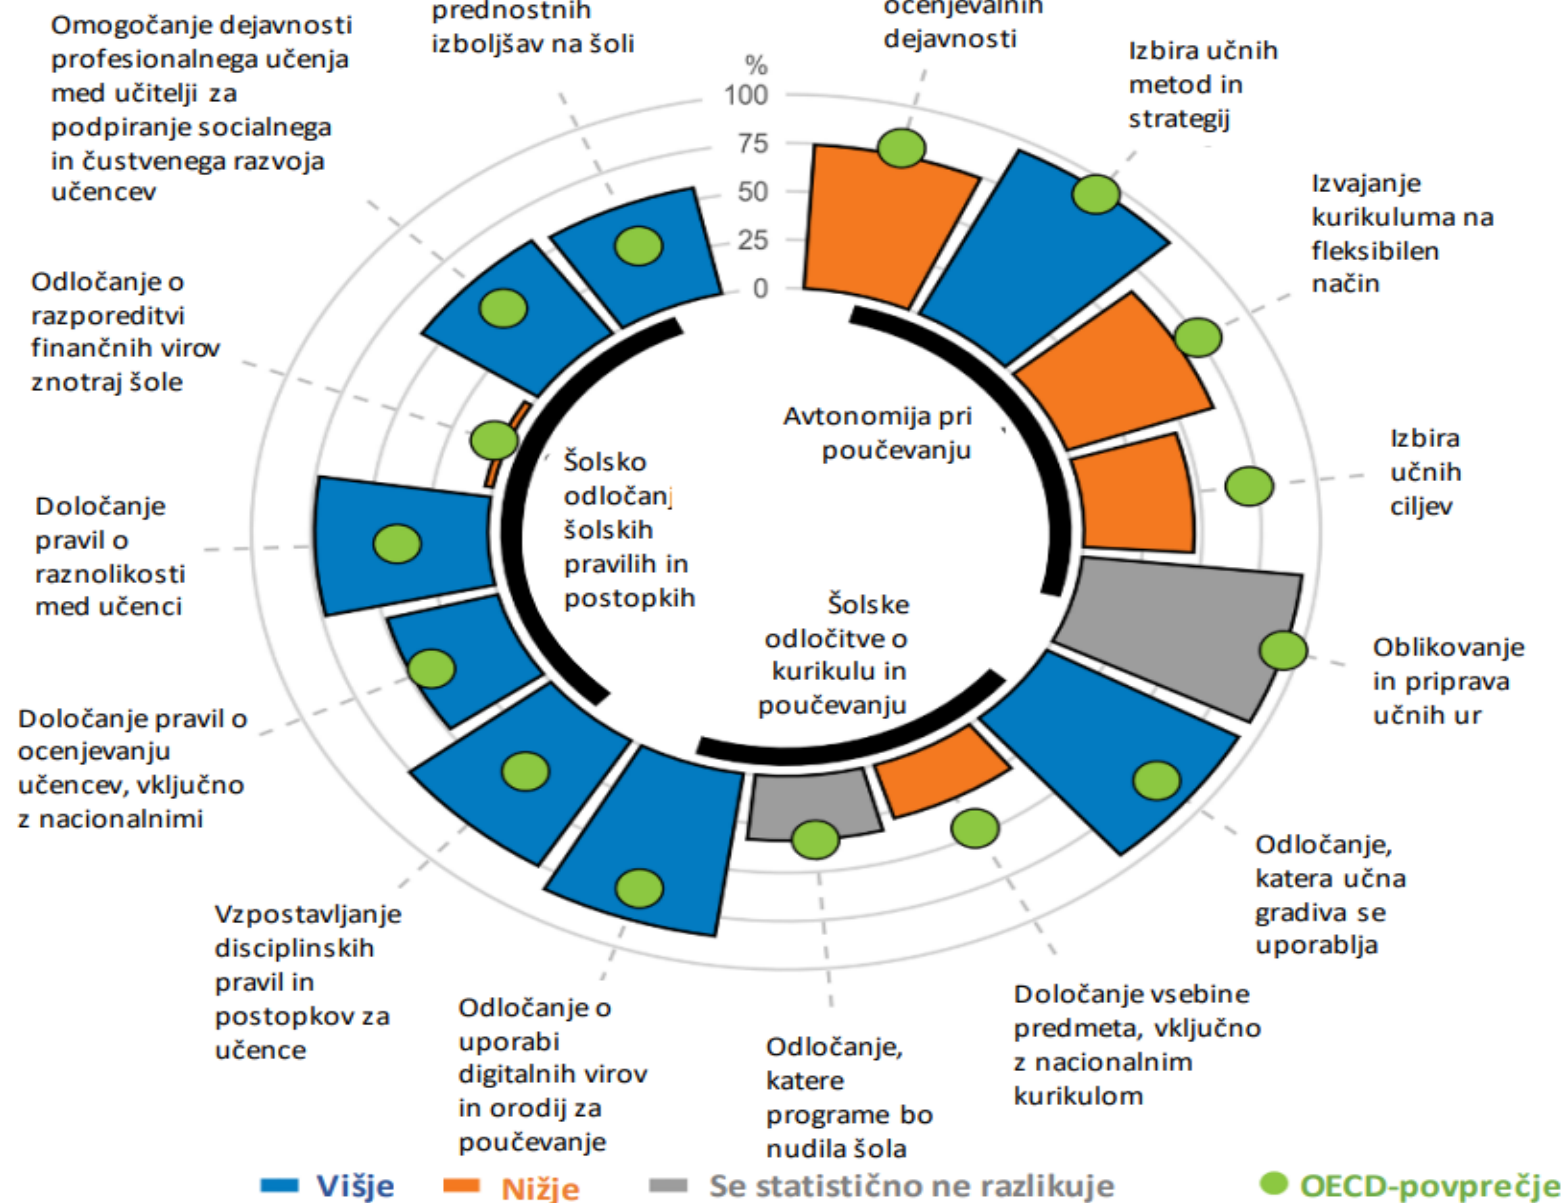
Omogočanje dejavnosti profesionalnega učenja med učitelji za podpiranje socialnega in čustvenega razvoja učencev

prednostnih izboljšav na šoli

ocenjevalnih dejavnosti

Izbira učnih metod in strategij

Izvajanje kurikuluma na fleksibilen način

Izbira učnih ciljev

Oblikovanje in priprava učnih ur

Odločanje, katera učna gradiva se uporablja

Določanje vsebine predmeta, vključno z nacionalnim kurikulom

Odločanje, katere programe bo nudila šola

Odločanje o uporabi digitalnih virov in orodij za poučevanje

Vzpostavljanje disciplinskih pravil in postopkov za učence

Določanje pravil o ocenjevanju učencev, vključno z nacionalnimi

Določanje pravil o raznolikosti med učenci

Odločanje o razporeditvi finančnih virov znotraj šole

%
100
75
50
25
0

Avtonomija pri poučevanju

Šolsko odločanj šolskih pravilih in postopkih

Šolske odločitve o kurikulu in poučevanju

Višje Nižje Se statistično ne razlikuje OECD-povprečje